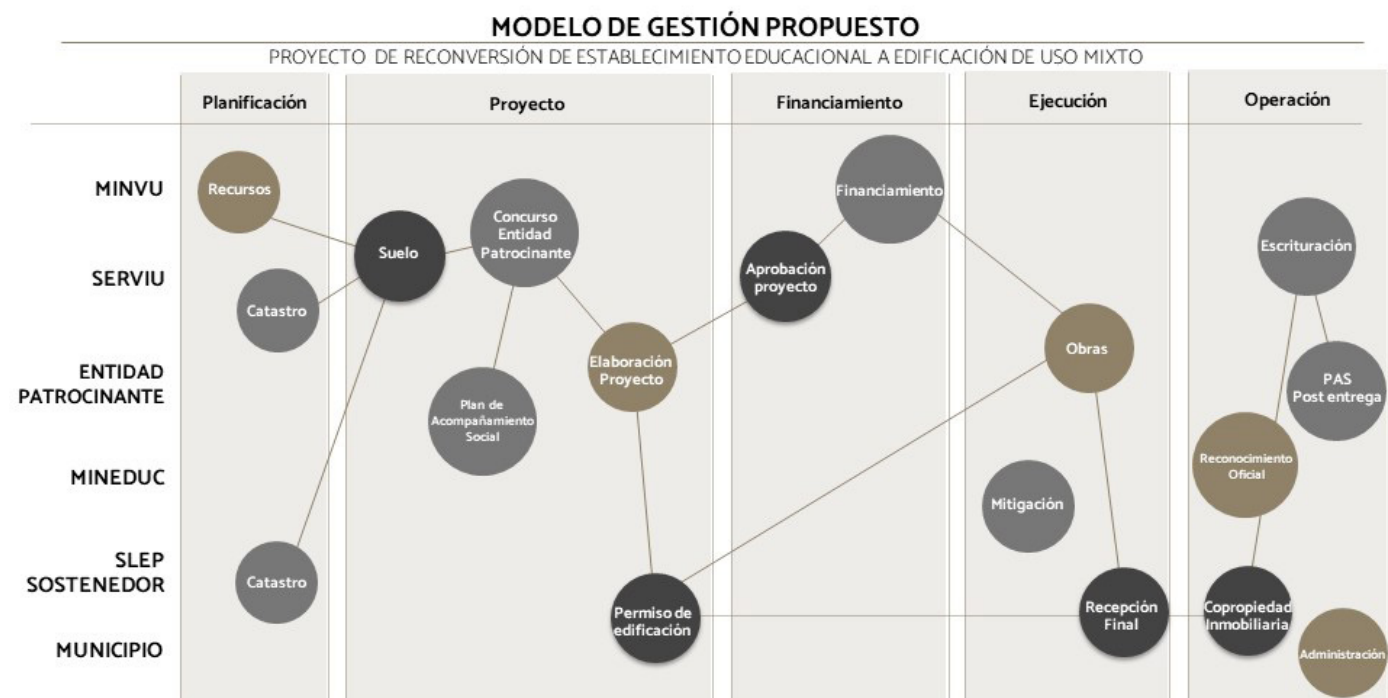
MODELO DE GESTIÓN PROPUESTO

PROYECTO DE RECONVERSIÓN DE ESTABLECIMIENTO EDUCACIONAL A EDIFICACIÓN DE USO MIXTO

| | Planificación | Proyecto | Financiamiento | Ejecución | Operación |
|---|---|---|---|---|---|
| MINVU | Recursos | | Financiamiento | | |
| SERVIU | Catastro | Suelo, Concurso Entidad Patrocinante | Aprobación proyecto | | Escrituración |
| ENTIDAD PATROCINANTE | | Plan de Acompañamiento Social, Elaboración Proyecto | | Obras | PAS Post entrega |
| MINEDUC | | | | Mitigación | Reconocimiento Oficial |
| SLEP SOSTENEDOR | Catastro | | | | |
| MUNICIPIO | | Permiso de edificación | | Recepción Final | Copropiedad Inmobiliaria, Administración |